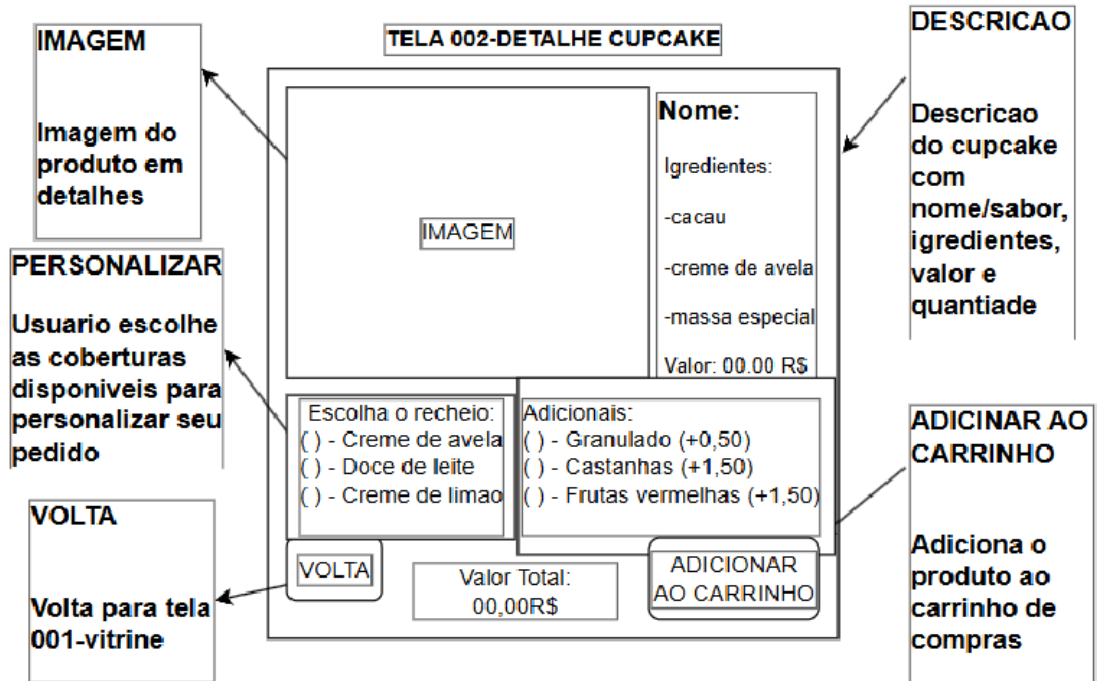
TELA 002-DETALHE CUPCAKE

IMAGEM

Imagem do produto em detalhes

IMAGEM

Nome:

Igredientes:

-cacau

-creme de avela

-massa especial

Valor: 00.00 R$

DESCRICAO

Descricao do cupcake com nome/sabor, igredientes, valor e quantiade

PERSONALIZAR

Usuario escolhe as coberturas disponiveis para personalizar seu pedido

Escolha o recheio:
( ) - Creme de avela
( ) - Doce de leite
( ) - Creme de limao

Adicionais:
( ) - Granulado (+0,50)
( ) - Castanhas (+1,50)
( ) - Frutas vermelhas (+1,50)

ADICINAR AO CARRINHO

Adiciona o produto ao carrinho de compras

VOLTA

Volta para tela 001-vitrine

VOLTA

Valor Total:
00,00R$

ADICIONAR AO CARRINHO